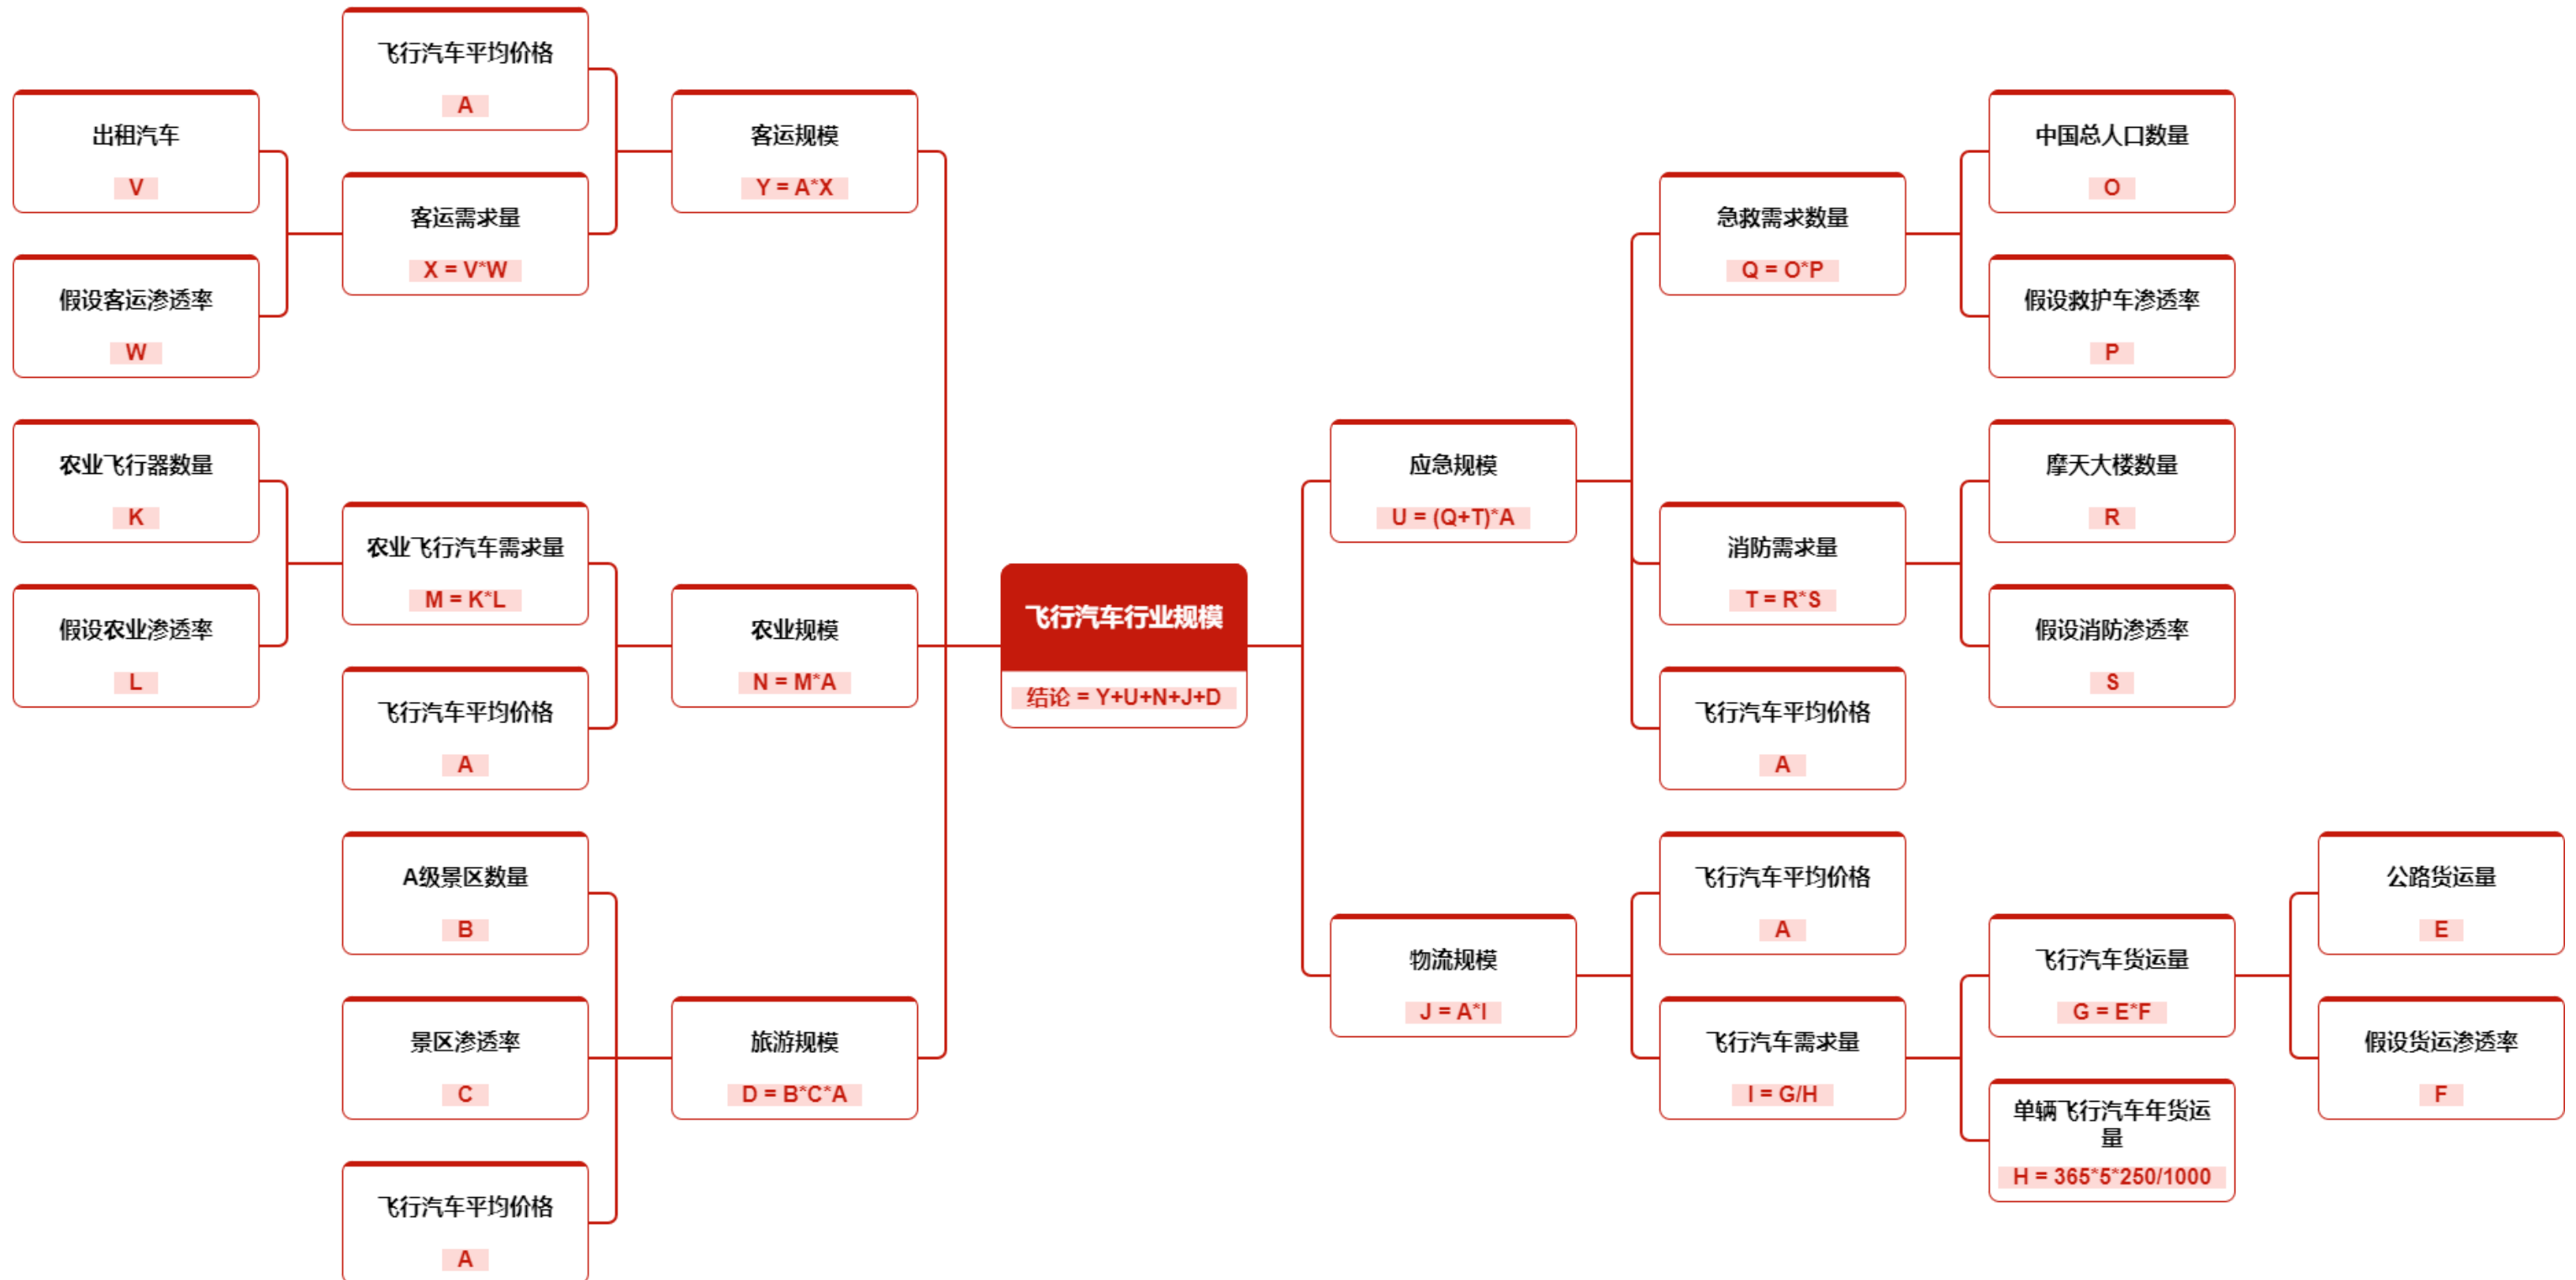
飞行汽车行业规模
结论 = Y+U+N+J+D

客运规模
Y = A*X

飞行汽车平均价格
A

客运需求量
X = V*W

出租汽车
V

假设客运渗透率
W

农业规模
N = M*A

农业飞行汽车需求量
M = K*L

农业飞行器数量
K

假设农业渗透率
L

飞行汽车平均价格
A

旅游规模
D = B*C*A

A级景区数量
B

景区渗透率
C

飞行汽车平均价格
A

应急规模
U = (Q+T)*A

急救需求数量
Q = O*P

中国总人口数量
O

假设救护车渗透率
P

消防需求量
T = R*S

摩天大楼数量
R

假设消防渗透率
S

飞行汽车平均价格
A

物流规模
J = A*I

飞行汽车平均价格
A

飞行汽车需求量
I = G/H

飞行汽车货运量
G = E*F

公路货运量
E

假设货运渗透率
F

单辆飞行汽车年货运量
H = 365*5*250/1000